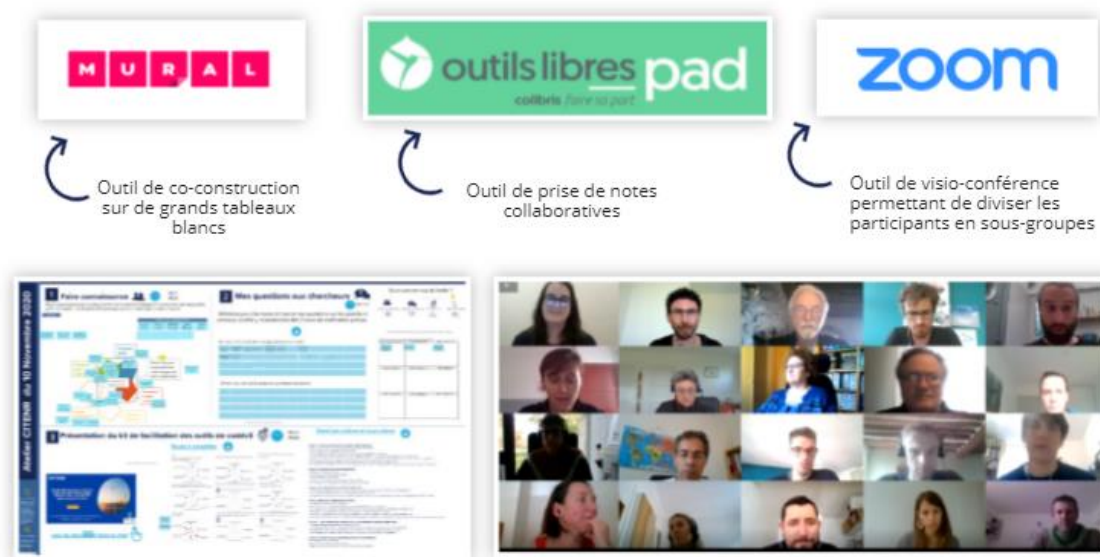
MURAL

outils libres pad
colibris faire sa part

zoom

Outil de co-construction sur de grands tableaux blancs

Outil de prise de notes collaboratives

Outil de visio-conférence permettant de diviser les participants en sous-groupes

Atelier CITENR du 10 Novembre 2020

1 Faire connaissance

2 Mes questions aux chercheurs

3 Présentation du kit de facilitation des outils de contrôle

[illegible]